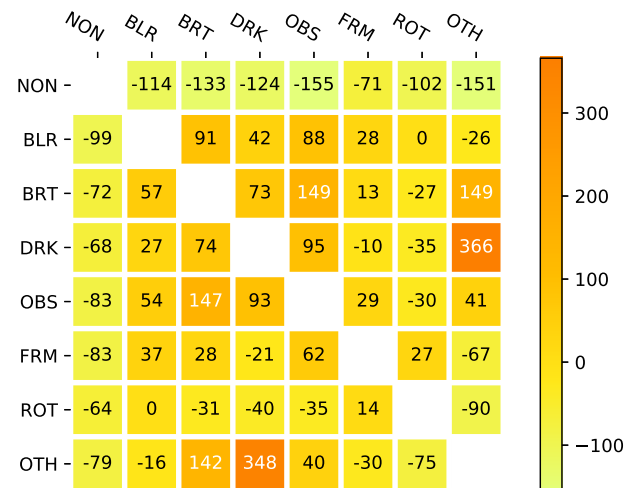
|  | NON | BLR | BRT | DRK | OBS | FRM | ROT | OTH |
|---|---|---|---|---|---|---|---|---|
| NON |  | -114 | -133 | -124 | -155 | -71 | -102 | -151 |
| BLR | -99 |  | 91 | 42 | 88 | 28 | 0 | -26 |
| BRT | -72 | 57 |  | 73 | 149 | 13 | -27 | 149 |
| DRK | -68 | 27 | 74 |  | 95 | -10 | -35 | 366 |
| OBS | -83 | 54 | 147 | 93 |  | 29 | -30 | 41 |
| FRM | -83 | 37 | 28 | -21 | 62 |  | 27 | -67 |
| ROT | -64 | 0 | -31 | -40 | -35 | 14 |  | -90 |
| OTH | -79 | -16 | 142 | 348 | 40 | -30 | -75 |  |

300
200
100
0
−100